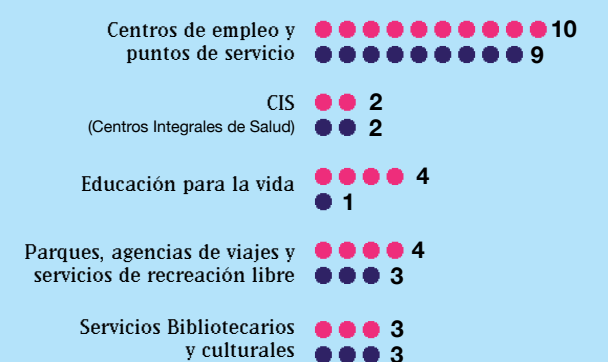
Centros de empleo y puntos de servicio 10 9

CIS (Centros Integrales de Salud) 2 2

Educación para la vida 4 1

Parques, agencias de viajes y servicios de recreación libre 4 3

Servicios Bibliotecarios y culturales 3 3